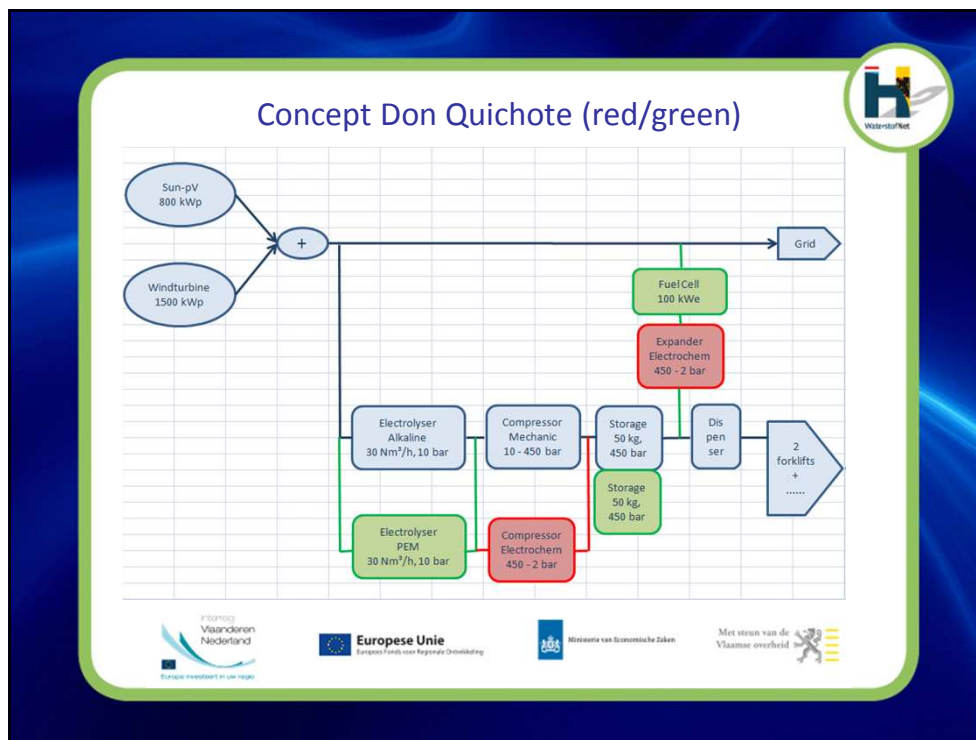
Concept Don Quichote (red/green)

WaterstofNet

Sun-pV
800 kWp

Windturbine
1500 kWp

+

Grid

Fuel Cell
100 kWe

Expander
Electrochem
450 - 2 bar

Electrolyser
Alkaline
30 Nm³/h, 10 bar

Compressor
Mechanic
10 - 450 bar

Storage
50 kg,
450 bar

Dis
pen
ser

2
forklifts
+
......

Storage
50 kg,
450 bar

Electrolyser
PEM
30 Nm³/h, 10 bar

Compressor
Electrochem
450 - 2 bar

Interreg
Vlaanderen
Nederland
Europa investeert in uw regio

Europese Unie
Europees Fonds voor Regionale Ontwikkeling

Ministerie van Economische Zaken

Met steun van de
Vlaamse overheid